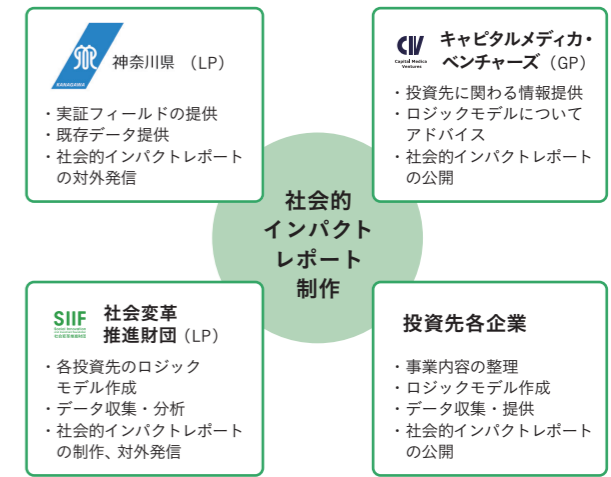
KANAGAWA 神奈川県（LP）

・実証フィールドの提供
・既存データ提供
・社会的インパクトレポートの対外発信

CV Capital Medica Ventures キャピタルメディカ・ベンチャーズ（GP）

・投資先に関わる情報提供
・ロジックモデルについてアドバイス
・社会的インパクトレポートの公開

社会的インパクトレポート制作

SIIF Social Innovation and Investment Foundation 社会変革推進財団 社会変革推進財団（LP）

・各投資先のロジックモデル作成
・データ収集・分析
・社会的インパクトレポートの制作、対外発信

投資先各企業

・事業内容の整理
・ロジックモデル作成
・データ収集・提供
・社会的インパクトレポートの公開